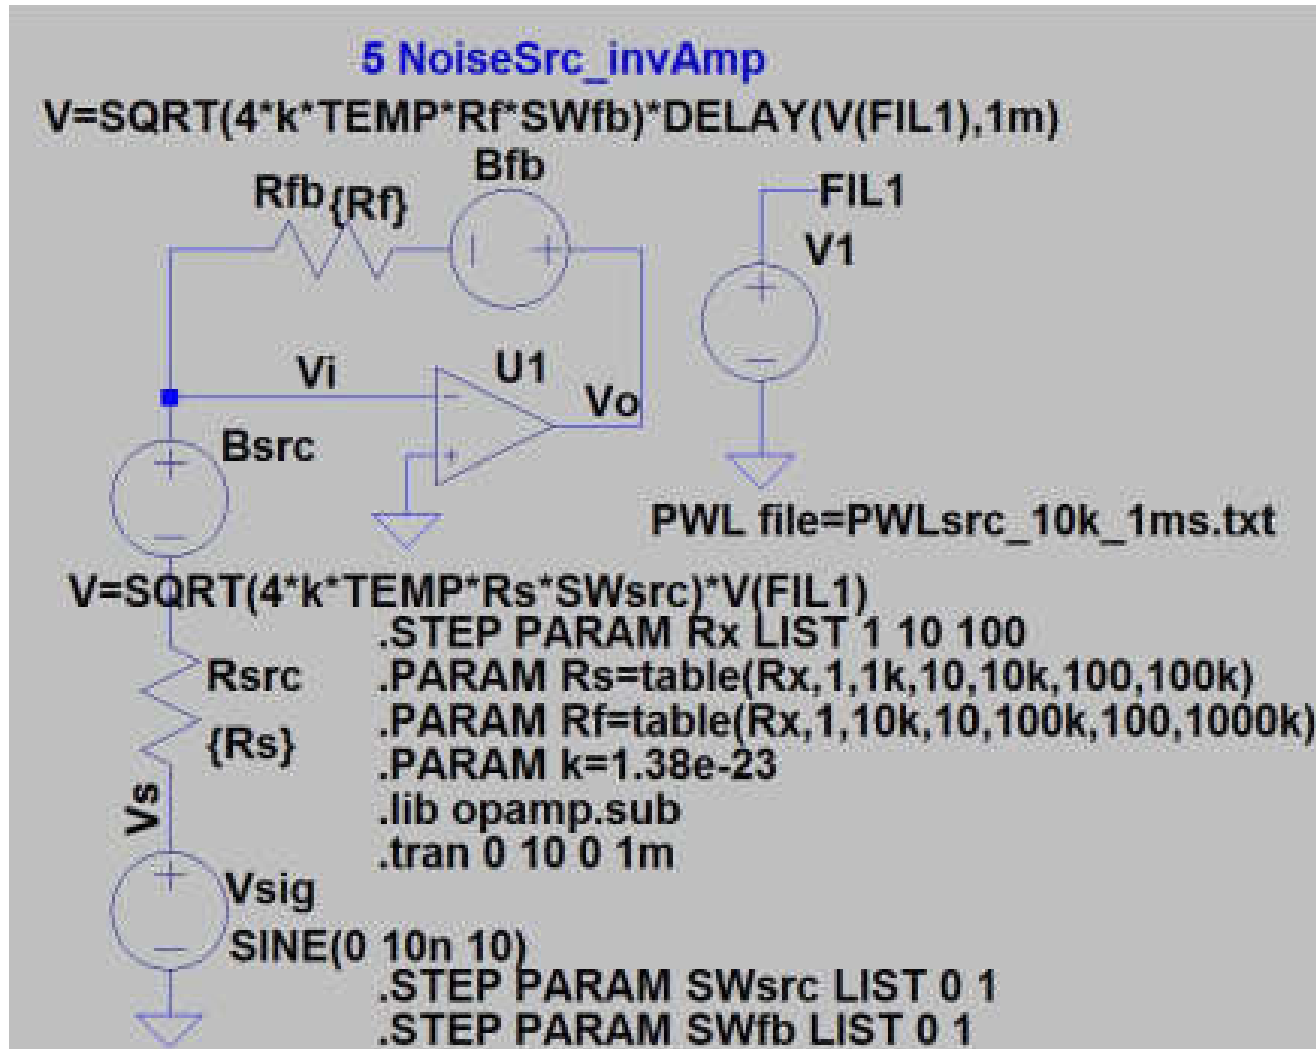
5 NoiseSrc_invAmp
V=SQRT(4*k*TEMP*Rf*SWfb)*DELAY(V(FIL1),1m)
Bfb
Rfb {Rf}
FIL1
V1
Vi
U1
Vo
Bsrc
PWL file=PWLsrc_10k_1ms.txt
V=SQRT(4*k*TEMP*Rs*SWsrc)*V(FIL1)
.STEP PARAM Rx LIST 1 10 100
Rsrc
.PARAM Rs=table(Rx,1,1k,10,10k,100,100k)
.PARAM Rf=table(Rx,1,10k,10,100k,100,1000k)
{Rs}
.PARAM k=1.38e-23
Vs
.lib opamp.sub
.tran 0 10 0 1m
Vsig
SINE(0 10n 10)
.STEP PARAM SWsrc LIST 0 1
.STEP PARAM SWfb LIST 0 1